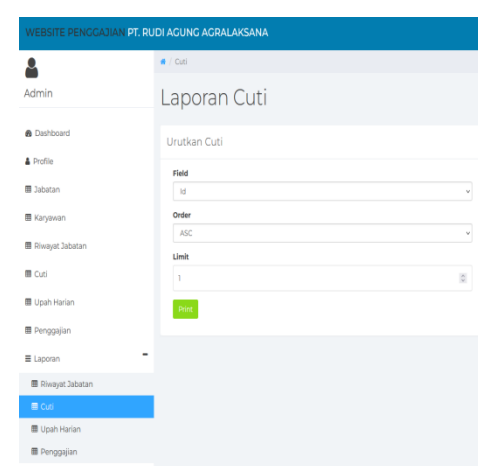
WEBSITE PENGGAJIAN PT. RUDI AGUNG AGRALAKSANA

Admin

Dashboard
Profile
Jabatan
Karyawan
Riwayat Jabatan
Cuti
Upah Harian
Penggajian
Laporan -
Riwayat Jabatan
Cuti
Upah Harian
Penggajian

/ Cuti

Laporan Cuti

Urutkan Cuti

Field
Id

Order
ASC

Limit
1

Print